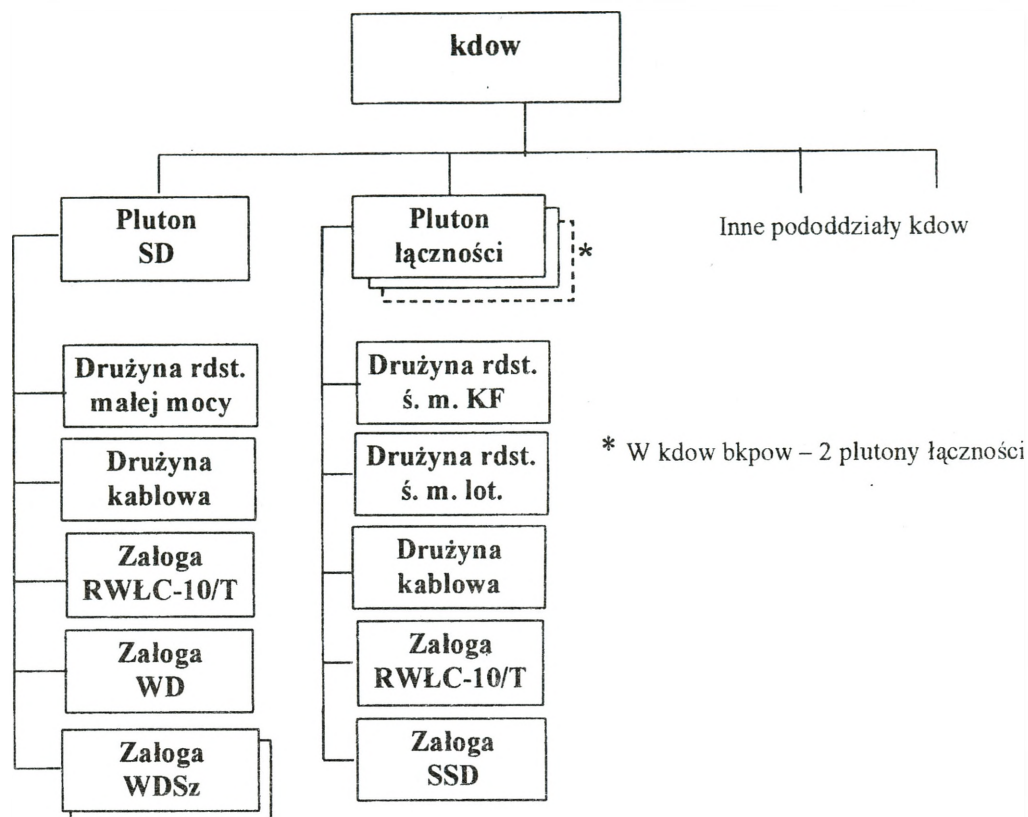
kdow

Pluton SD

Pluton łączności

*

Inne pododdziały kdow

Drużyna rdst. małej mocy

Drużyna kablowa

Załoga RWŁC-10/T

Załoga WD

Załoga WDSz

Drużyna rdst. ś. m. KF

Drużyna rdst. ś. m. lot.

Drużyna kablowa

Załoga RWŁC-10/T

Załoga SSD

* W kdow bkpow – 2 plutony łączności